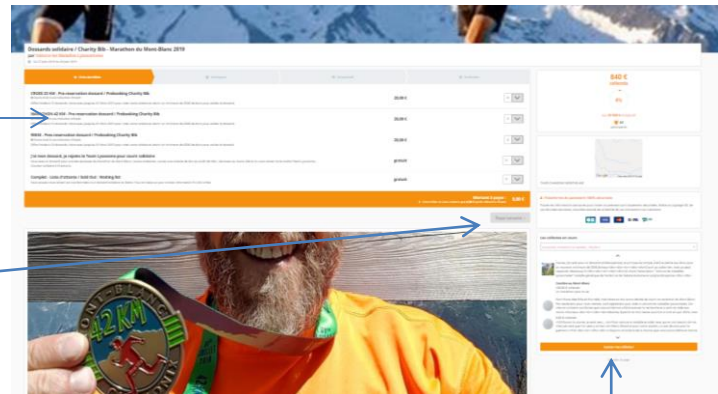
Dossards solidaire / Charity Bib - Marathon du Mont-Blanc 2019

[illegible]

CROSS 23 KM - Pre-reservation dossard / Prebooking Charity Bib

20,00 €

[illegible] 42 KM - Pre-reservation dossard / Prebooking Charity Bib

20,00 €

90KM - Pre-reservation dossard / Prebooking Charity Bib

20,00 €

J'ai mon dossard, je rejoins le Team / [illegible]

gratuit

Complet - Liste d'attente / Sold Out - Waiting list

gratuit

Montant à payer :

0,00 €

Étape suivante

640 €

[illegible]

Les soutiens en faveur

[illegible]

42KM

MONT-BLANC